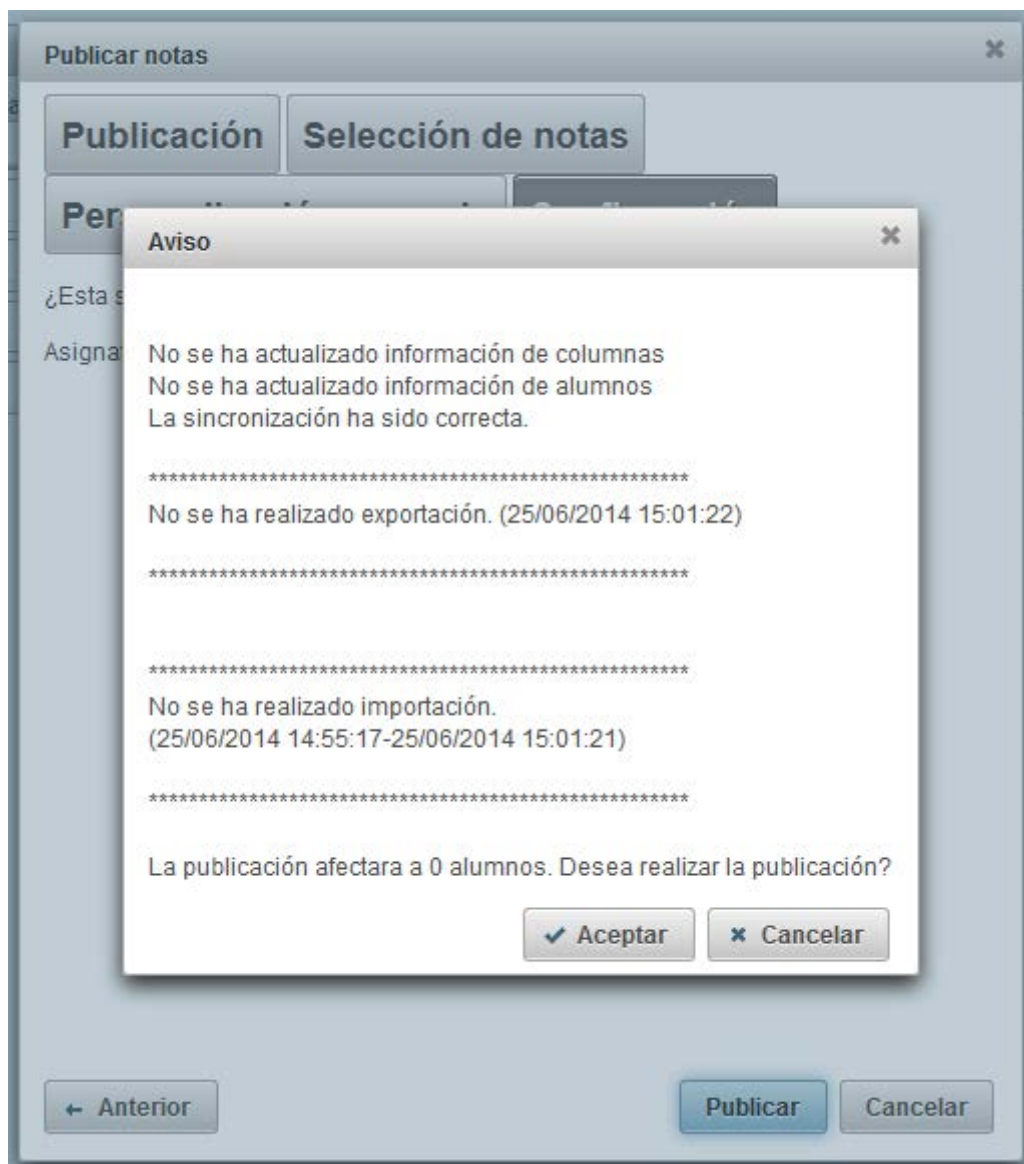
Publicar notas

Publicación

Selección de notas

Per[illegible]

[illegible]

¿Esta s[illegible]

Asigna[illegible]

Aviso

No se ha actualizado información de columnas
No se ha actualizado información de alumnos
La sincronización ha sido correcta.

************************************************************
No se ha realizado exportación. (25/06/2014 15:01:22)

************************************************************

************************************************************
No se ha realizado importación.
(25/06/2014 14:55:17-25/06/2014 15:01:21)

************************************************************

La publicación afectara a 0 alumnos. Desea realizar la publicación?

Aceptar

Cancelar

Anterior

Publicar

Cancelar